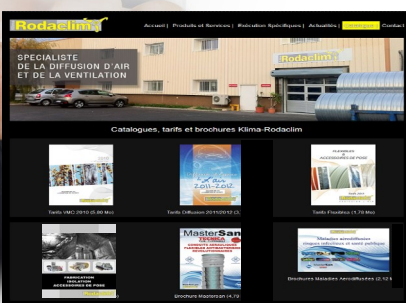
Rodaclim

Accueil | Produits et Services | Exécution Spécifiques | Actualités | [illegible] | Contact

SPÉCIALISTE DE LA DIFFUSION D'AIR ET DE LA VENTILATION

Rodaclim

Catalogues, tarifs et brochures Klima-Rodaclim

Tarifs VMC 2010 (5,66 Mo)

2011-2012

Tarifs Diffusion 2011/2012 (3,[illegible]

FLEXIBLES & ACCESSOIRES DE POSE

Tarifs Flexibles (1,79 Mo)

FABRICATION ISOLATION ACCESSOIRES DE POSE

MasterSan

Brochure Mastersan (4,79

Brochures Maladies Aéroportées (2,12 M

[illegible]